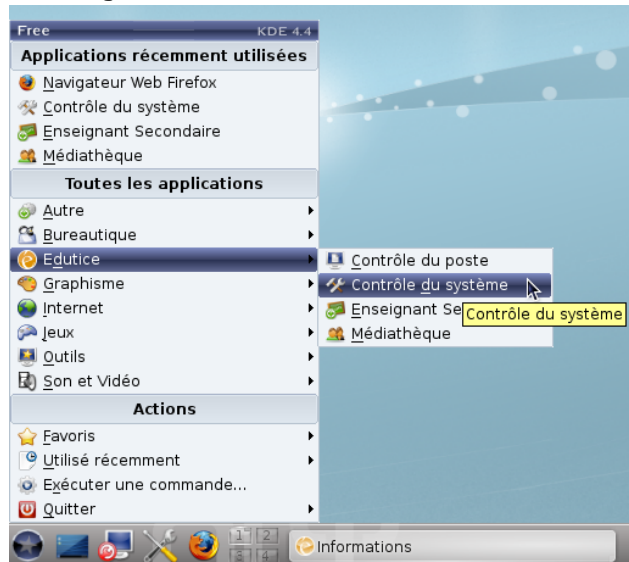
Free KDE 4.4
Applications récemment utilisées
Navigateur Web Firefox
Contrôle du système
Enseignant Secondaire
Médiathèque
Toutes les applications
Autre
Bureautique
Edutice
Graphisme
Internet
Jeux
Outils
Son et Vidéo
Actions
Favoris
Utilisé récemment
Exécuter une commande...
Quitter

Contrôle du poste
Contrôle du système
Enseignant Se
Médiathèque
Contrôle du système

1 2
3 4
Informations